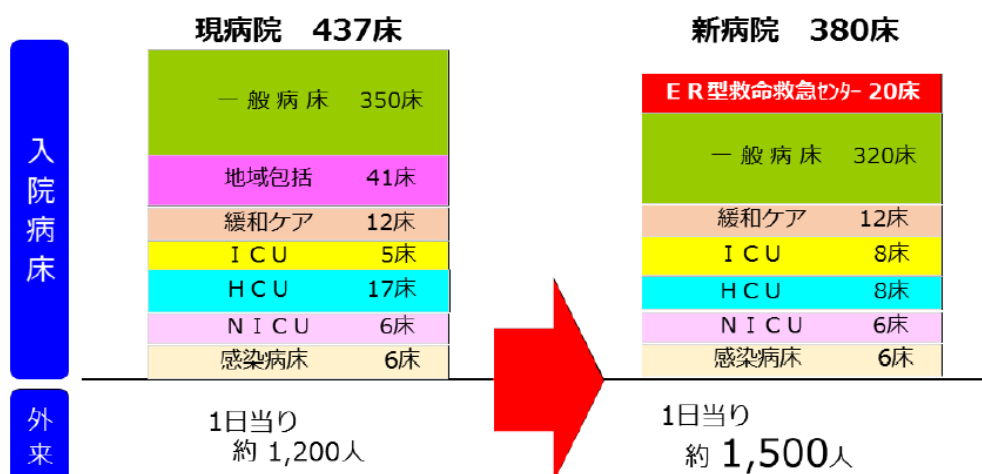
入院病床

現病院　437床

| |
|---|
| 一般病床　350床 |
| 地域包括　41床 |
| 緩和ケア　12床 |
| ＩＣＵ　5床 |
| ＨＣＵ　17床 |
| ＮＩＣＵ　6床 |
| 感染病床　6床 |

新病院　380床

| |
|---|
| ＥＲ型救命救急ｾﾝﾀｰ 20床 |
| 一般病床　320床 |
| 緩和ケア　12床 |
| ＩＣＵ　8床 |
| ＨＣＵ　8床 |
| ＮＩＣＵ　6床 |
| 感染病床　6床 |

外来

1日当り
約 1,200人

1日当り
約 1,500人